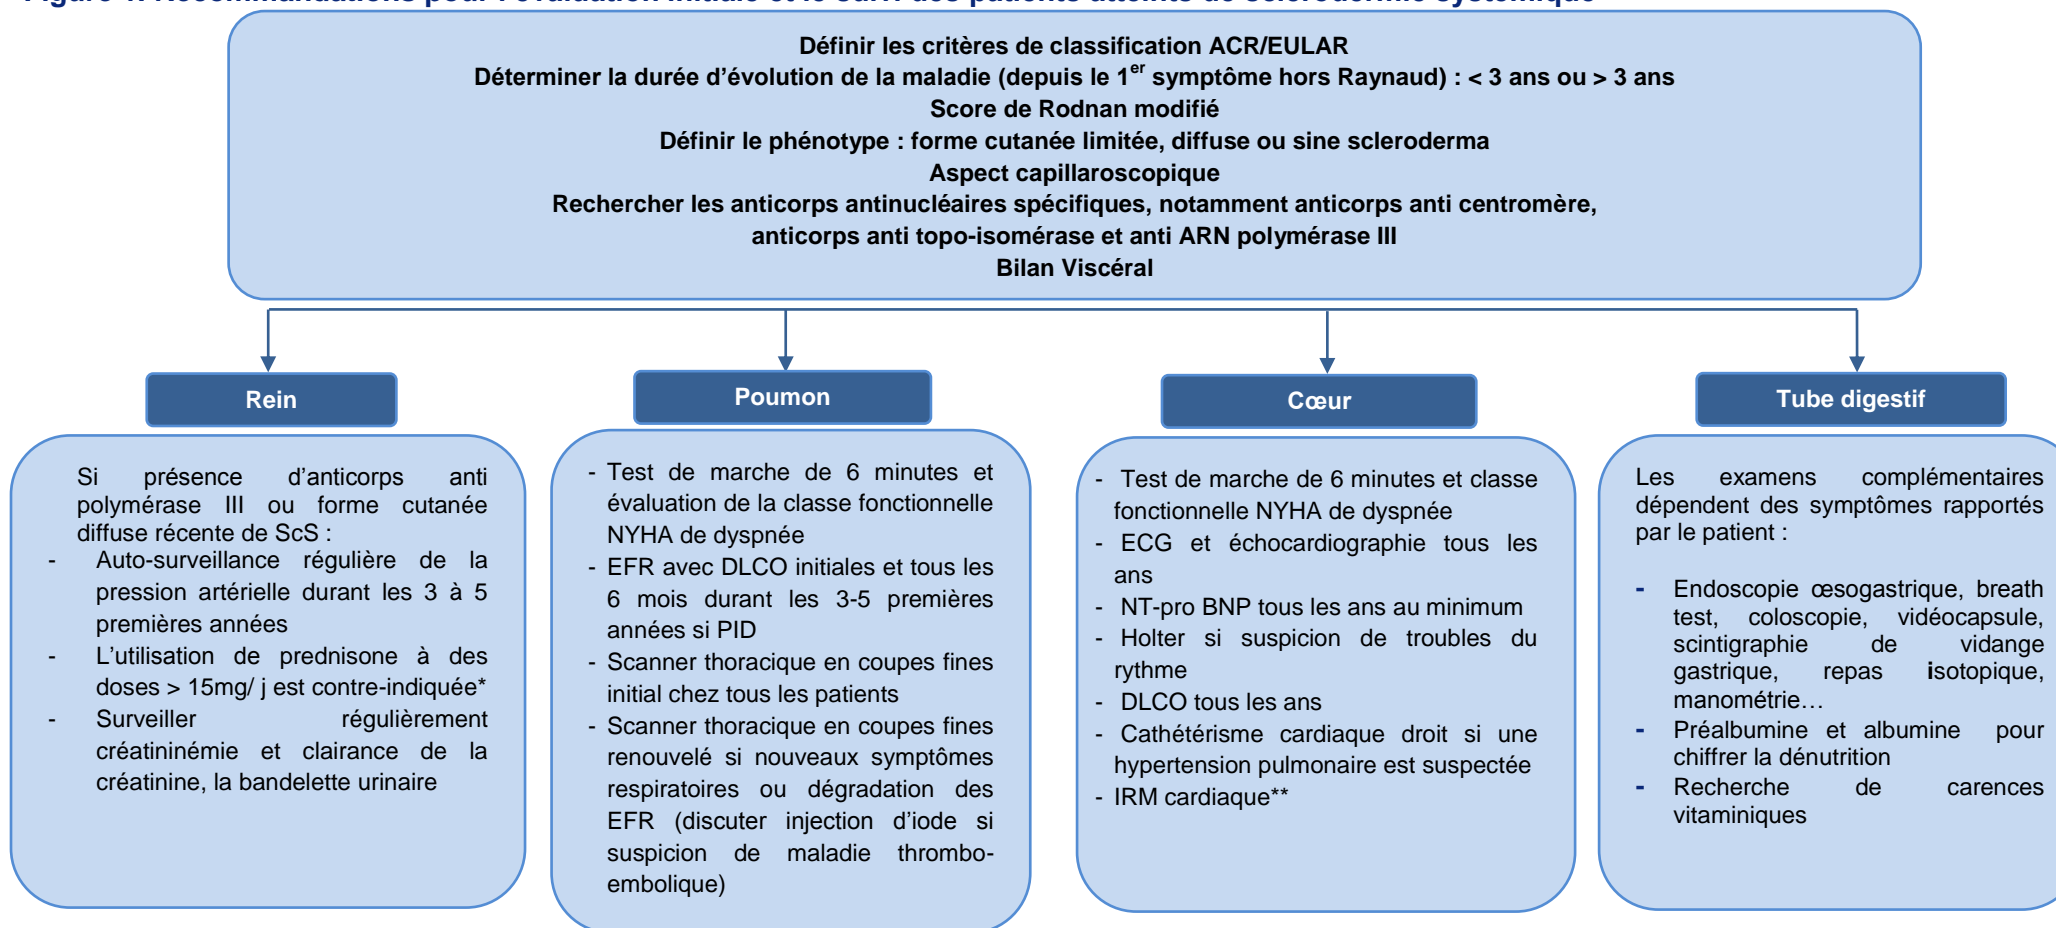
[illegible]

Définir les critères de classification ACR/EULAR
Déterminer la durée d'évolution de la maladie (depuis le 1$^{er}$ symptôme hors Raynaud) : < 3 ans ou > 3 ans
Score de Rodnan modifié
Définir le phénotype : forme cutanée limitée, diffuse ou sine scleroderma
Aspect capillaroscopique
Rechercher les anticorps antinucléaires spécifiques, notamment anticorps anti centromère, anticorps anti topo-isomérase et anti ARN polymérase III
Bilan Viscéral

Rein

Si présence d'anticorps anti polymérase III ou forme cutanée diffuse récente de ScS :
- Auto-surveillance régulière de la pression artérielle durant les 3 à 5 premières années
- L'utilisation de prednisone à des doses > 15mg/ j est contre-indiquée*
- Surveiller régulièrement créatininémie et clairance de la créatinine, la bandelette urinaire

Poumon

- Test de marche de 6 minutes et évaluation de la classe fonctionnelle NYHA de dyspnée
- EFR avec DLCO initiales et tous les 6 mois durant les 3-5 premières années si PID
- Scanner thoracique en coupes fines initial chez tous les patients
- Scanner thoracique en coupes fines renouvelé si nouveaux symptômes respiratoires ou dégradation des EFR (discuter injection d'iode si suspicion de maladie thrombo-embolique)

Cœur

- Test de marche de 6 minutes et classe fonctionnelle NYHA de dyspnée
- ECG et échocardiographie tous les ans
- NT-pro BNP tous les ans au minimum
- Holter si suspicion de troubles du rythme
- DLCO tous les ans
- Cathétérisme cardiaque droit si une hypertension pulmonaire est suspectée
- IRM cardiaque**

Tube digestif

Les examens complémentaires dépendent des symptômes rapportés par le patient :

- Endoscopie œsogastrique, breath test, coloscopie, vidéocapsule, scintigraphie de vidange gastrique, repas isotopique, manométrie…
- Préalbumine et albumine pour chiffrer la dénutrition
- Recherche de carences vitaminiques